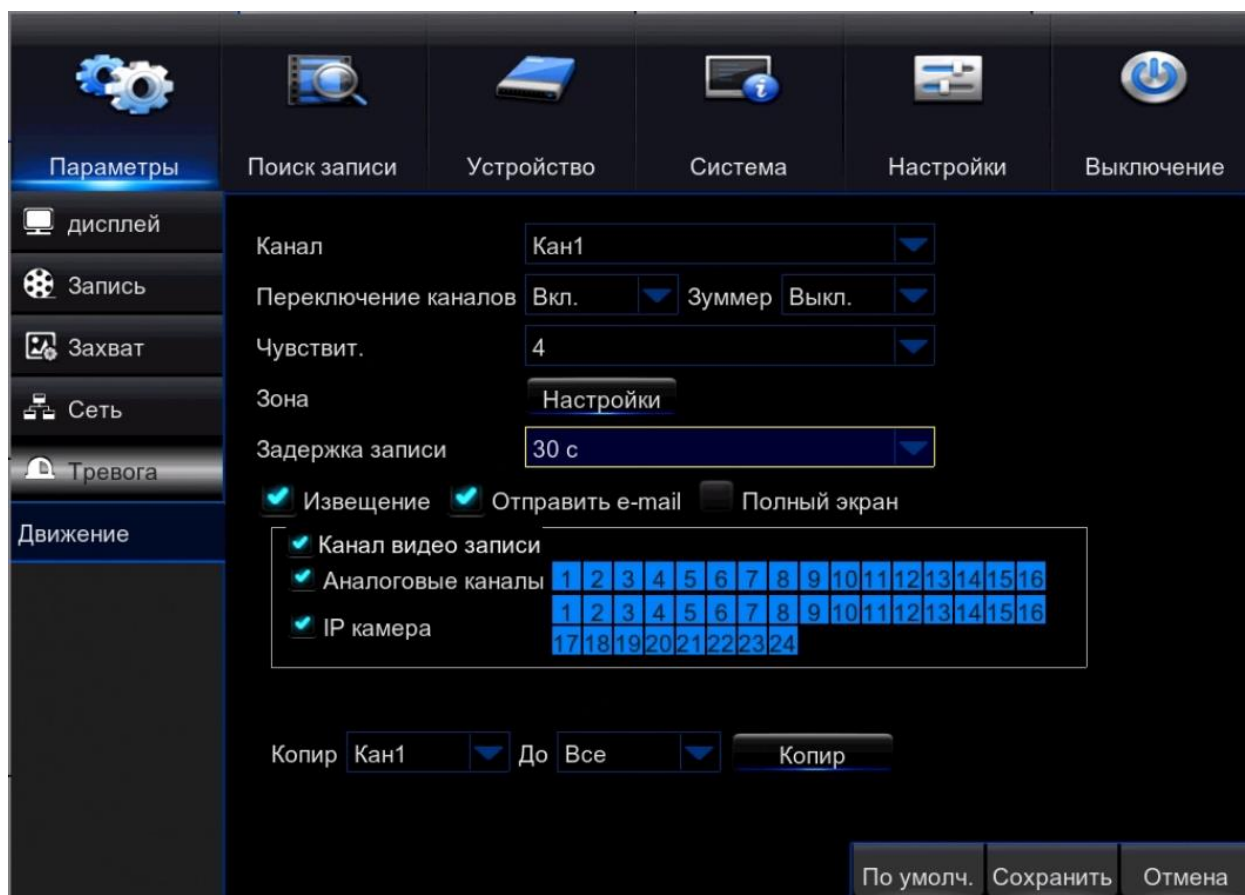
Параметры
Поиск записи
Устройство
Система
Настройки
Выключение

дисплей
Запись
Захват
Сеть
Тревога
Движение

Канал Кан1
Переключение каналов Вкл. Зуммер Выкл.
Чувствит. 4
Зона Настройки
Задержка записи 30 с
Извещение Отправить e-mail Полный экран
Канал видео записи
Аналоговые каналы 1 2 3 4 5 6 7 8 9 10 11 12 13 14 15 16
IP камера 1 2 3 4 5 6 7 8 9 10 11 12 13 14 15 16 17 18 19 20 21 22 23 24

Копир Кан1 До Все Копир

По умолч. Сохранить Отмена